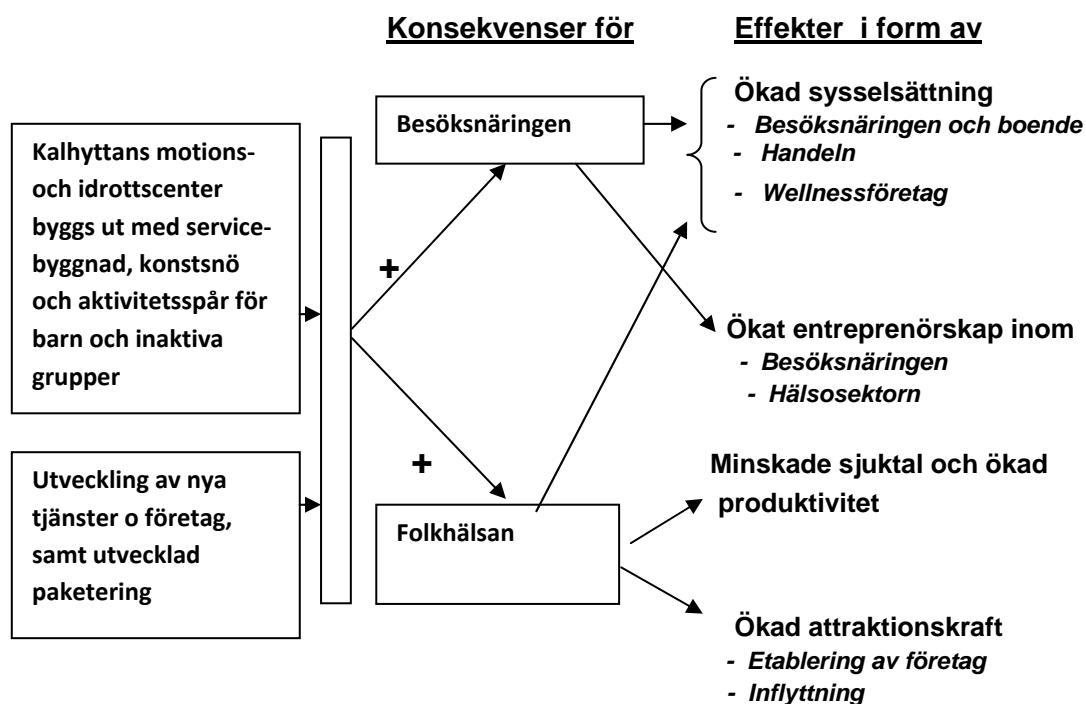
Konsekvenser för

Effekter i form av

Kalhyttans motions- och idrottscenter byggs ut med servicebyggnad, konstsnö och aktivitetsspår för barn och inaktiva grupper

Utveckling av nya tjänster o företag, samt utvecklad paketering

+

+

Besöksnäringen

Folkhälsan

Ökad sysselsättning
- Besöksnäringen och boende
- Handeln
- Wellnessföretag

Ökat entreprenörskap inom
- Besöksnäringen
- Hälsosektorn

Minskade sjuktal och ökad produktivitet

Ökad attraktionskraft
- Etablering av företag
- Inflyttning